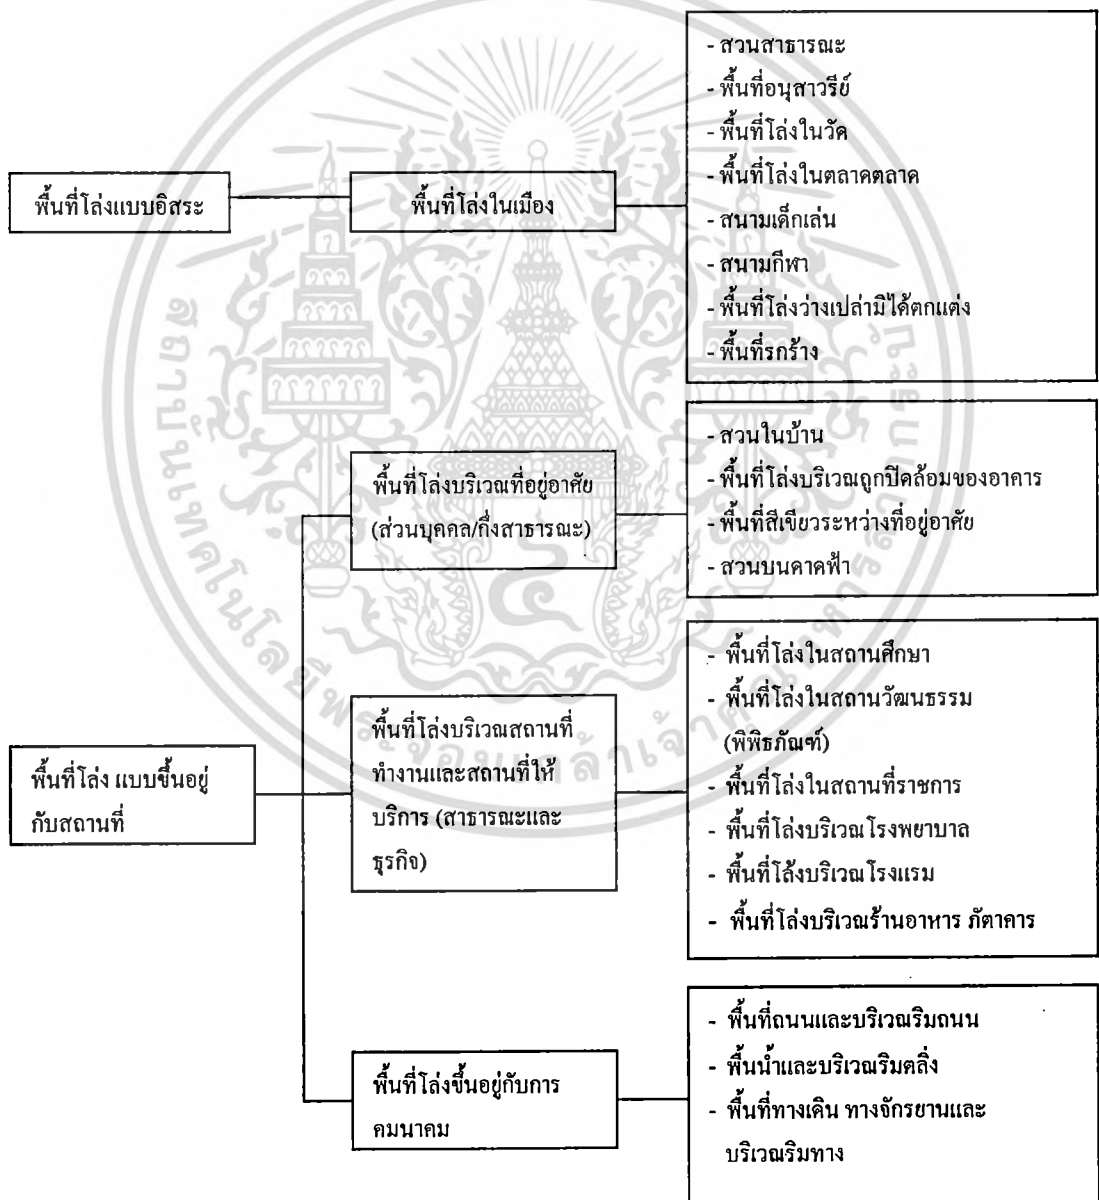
พื้นที่โล่งแบบอิสระ

พื้นที่โล่งในเมือง

- สวนสาธารณะ
- พื้นที่อนุสาวรีย์
- พื้นที่โล่งในวัด
- พื้นที่โล่งในตลาดตลาด
- สนามเด็กเล่น
- สนามกีฬา
- พื้นที่โล่งว่างเปล่ามิได้ตกแต่ง
- พื้นที่รกร้าง

พื้นที่โล่ง แบบขึ้นอยู่กับสถานที่

พื้นที่โล่งบริเวณที่อยู่อาศัย (ส่วนบุคคล/กึ่งสาธารณะ)

- สวนในบ้าน
- พื้นที่โล่งบริเวณถูกปิดล้อมของอาคาร
- พื้นที่สีเขียวระหว่างที่อยู่อาศัย
- สวนบนดาดฟ้า

พื้นที่โล่งบริเวณสถานที่ทำงานและสถานที่ให้บริการ (สาธารณะและธุรกิจ)

- พื้นที่โล่งในสถานศึกษา
- พื้นที่โล่งในสถานวัฒนธรรม (พิพิธภัณฑ์)
- พื้นที่โล่งในสถานที่ราชการ
- พื้นที่โล่งบริเวณโรงพยาบาล
- พื้นที่โล้งบริเวณโรงแรม
- พื้นที่โล่งบริเวณร้านอาหาร ภัตาคาร

พื้นที่โล่งขึ้นอยู่กับการคมนาคม

- พื้นที่ถนนและบริเวณริมถนน
- พื้นน้ำและบริเวณริมคลิ่ง
- พื้นที่ทางเดิน ทางจักรยานและบริเวณริมทาง